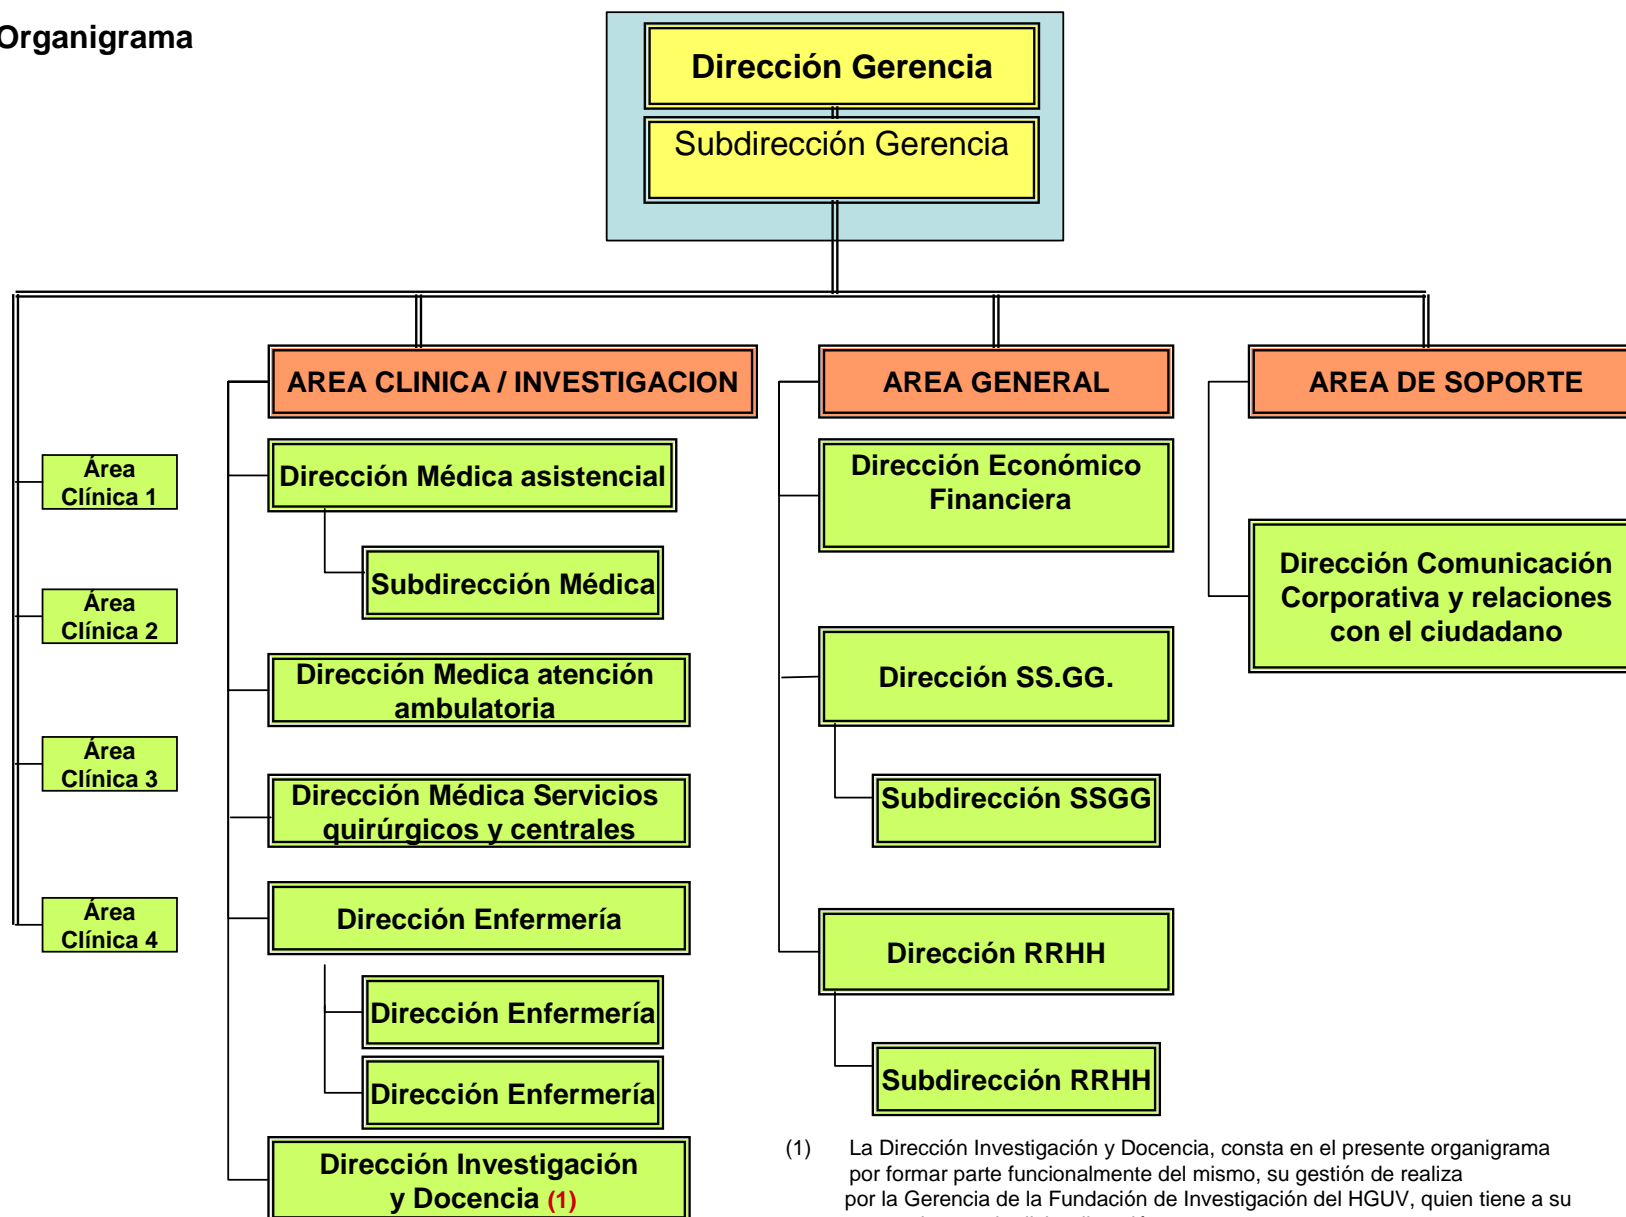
Organigrama

Dirección Gerencia

Subdirección Gerencia

AREA CLINICA / INVESTIGACION

AREA GENERAL

AREA DE SOPORTE

Área Clínica 1

Área Clínica 2

Área Clínica 3

Área Clínica 4

Dirección Médica asistencial

Subdirección Médica

Dirección Medica atención ambulatoria

Dirección Médica Servicios quirúrgicos y centrales

Dirección Enfermería

Dirección Enfermería

Dirección Enfermería

Dirección Investigación y Docencia (1)

Dirección Económico Financiera

Dirección SS.GG.

Subdirección SSGG

Dirección RRHH

Subdirección RRHH

Dirección Comunicación Corporativa y relaciones con el ciudadano

(1) La Dirección Investigación y Docencia, consta en el presente organigrama por formar parte funcionalmente del mismo, su gestión de realiza por la Gerencia de la Fundación de Investigación del HGUV, quien tiene a su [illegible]